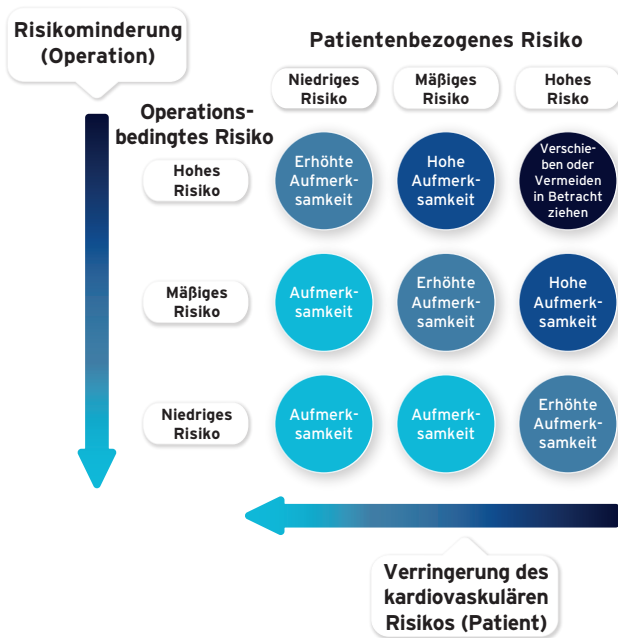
Risikominderung (Operation)

Patientenbezogenes Risiko

Niedriges Risiko

Mäßiges Risiko

Hohes Risiko

Operationsbedingtes Risiko

Hohes Risiko

Erhöhte Aufmerksamkeit

Hohe Aufmerksamkeit

Verschieben oder Vermeiden in Betracht ziehen

Mäßiges Risiko

Aufmerksamkeit

Erhöhte Aufmerksamkeit

Hohe Aufmerksamkeit

Niedriges Risiko

Aufmerksamkeit

Aufmerksamkeit

Erhöhte Aufmerksamkeit

Verringerung des kardiovaskulären Risikos (Patient)